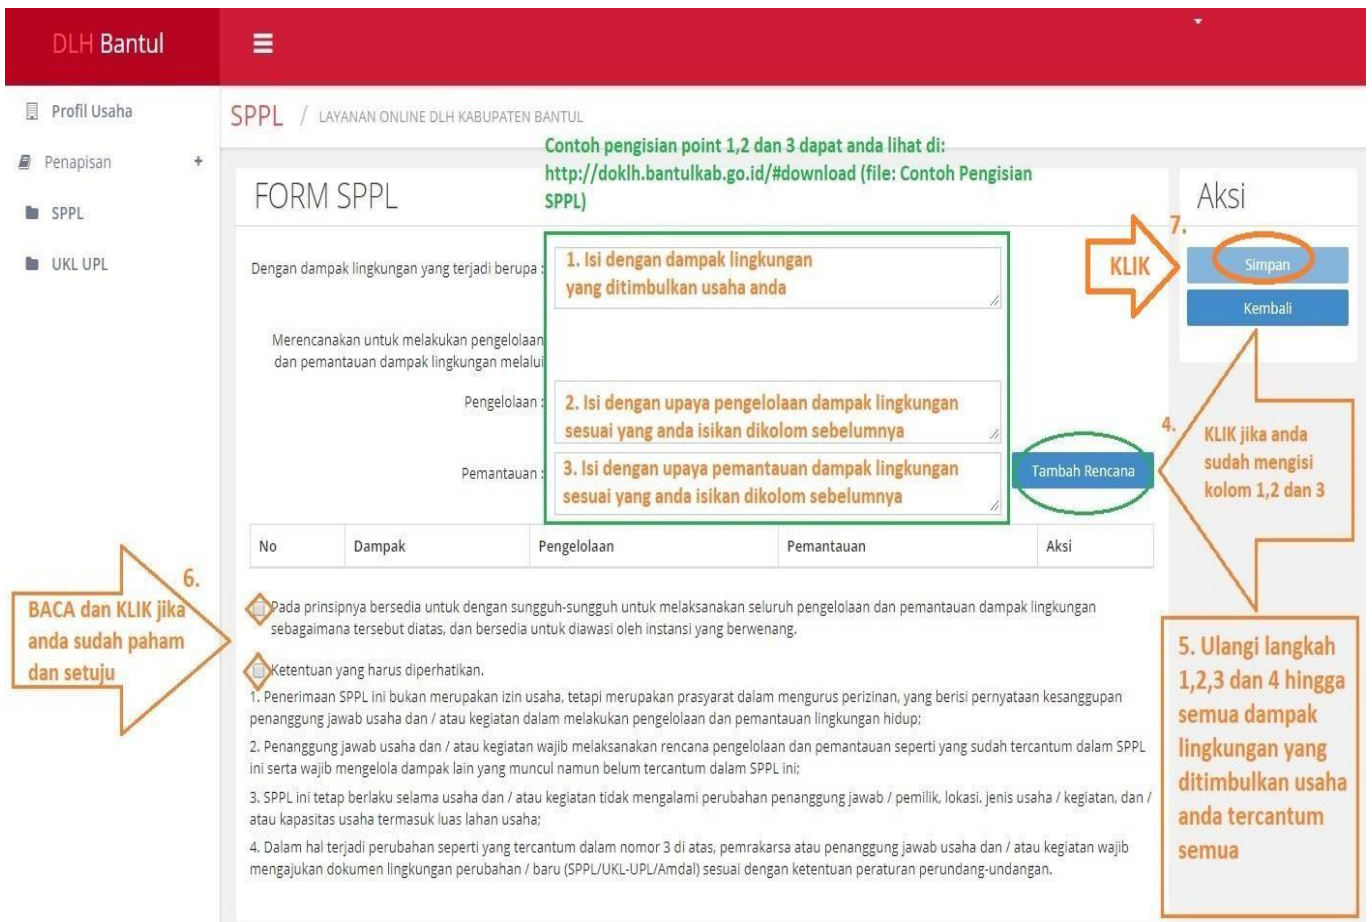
DLH Bantul

Profil Usaha

Penapisan +

SPPL

UKL UPL

SPPL / LAYANAN ONLINE DLH KABUPATEN BANTUL

Contoh pengisian point 1,2 dan 3 dapat anda lihat di: http://doklh.bantulkab.go.id/#download (file: Contoh Pengisian SPPL)

FORM SPPL

Aksi

7.

KLIK

Simpan

Kembali

Dengan dampak lingkungan yang terjadi berupa :

1. Isi dengan dampak lingkungan yang ditimbulkan usaha anda

Merencanakan untuk melakukan pengelolaan dan pemantauan dampak lingkungan melalui

Pengelolaan :

2. Isi dengan upaya pengelolaan dampak lingkungan sesuai yang anda isikan dikolom sebelumnya

Pemantauan :

3. Isi dengan upaya pemantauan dampak lingkungan sesuai yang anda isikan dikolom sebelumnya

Tambah Rencana

4.

KLIK jika anda sudah mengisi kolom 1,2 dan 3

| No | Dampak | Pengelolaan | Pemantauan | Aksi |
|---|---|---|---|---|

6.

BACA dan KLIK jika anda sudah paham dan setuju

Pada prinsipnya bersedia untuk dengan sungguh-sungguh untuk melaksanakan seluruh pengelolaan dan pemantauan dampak lingkungan sebagaimana tersebut diatas, dan bersedia untuk diawasi oleh instansi yang berwenang.

Ketentuan yang harus diperhatikan.

1. Penerimaan SPPL ini bukan merupakan izin usaha, tetapi merupakan prasyarat dalam mengurus perizinan, yang berisi pernyataan kesanggupan penanggung jawab usaha dan / atau kegiatan dalam melakukan pengelolaan dan pemantauan lingkungan hidup;

2. Penanggung jawab usaha dan / atau kegiatan wajib melaksanakan rencana pengelolaan dan pemantauan seperti yang sudah tercantum dalam SPPL ini serta wajib mengelola dampak lain yang muncul namun belum tercantum dalam SPPL ini;

3. SPPL ini tetap berlaku selama usaha dan / atau kegiatan tidak mengalami perubahan penanggung jawab / pemilik, lokasi, jenis usaha / kegiatan, dan / atau kapasitas usaha termasuk luas lahan usaha;

4. Dalam hal terjadi perubahan seperti yang tercantum dalam nomor 3 di atas, pemrakarsa atau penanggung jawab usaha dan / atau kegiatan wajib mengajukan dokumen lingkungan perubahan / baru (SPPL/UKL-UPL/Amdal) sesuai dengan ketentuan peraturan perundang-undangan.

5. Ulangi langkah 1,2,3 dan 4 hingga semua dampak lingkungan yang ditimbulkan usaha anda tercantum semua